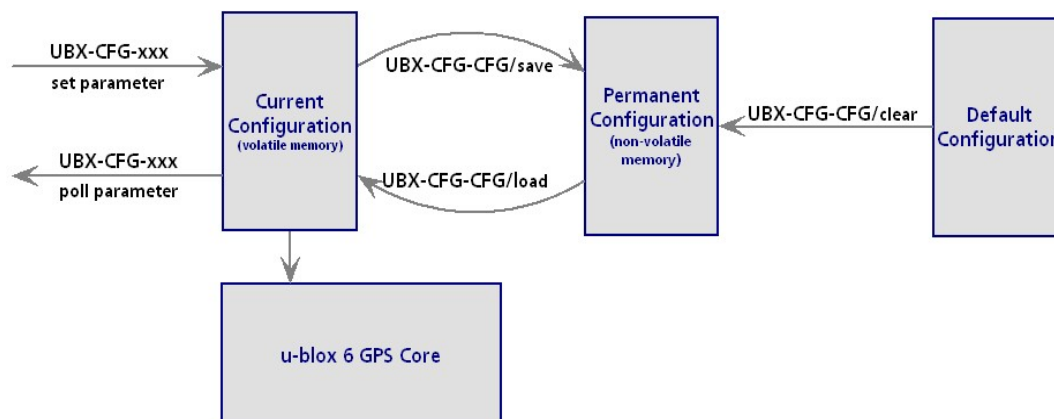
UBX-CFG-xxx
set parameter

UBX-CFG-xxx
poll parameter

Current Configuration
(volatile memory)

UBX-CFG-CFG/save

UBX-CFG-CFG/load

Permanent Configuration
(non-volatile memory)

UBX-CFG-CFG/clear

Default Configuration

u-blox 6 GPS Core